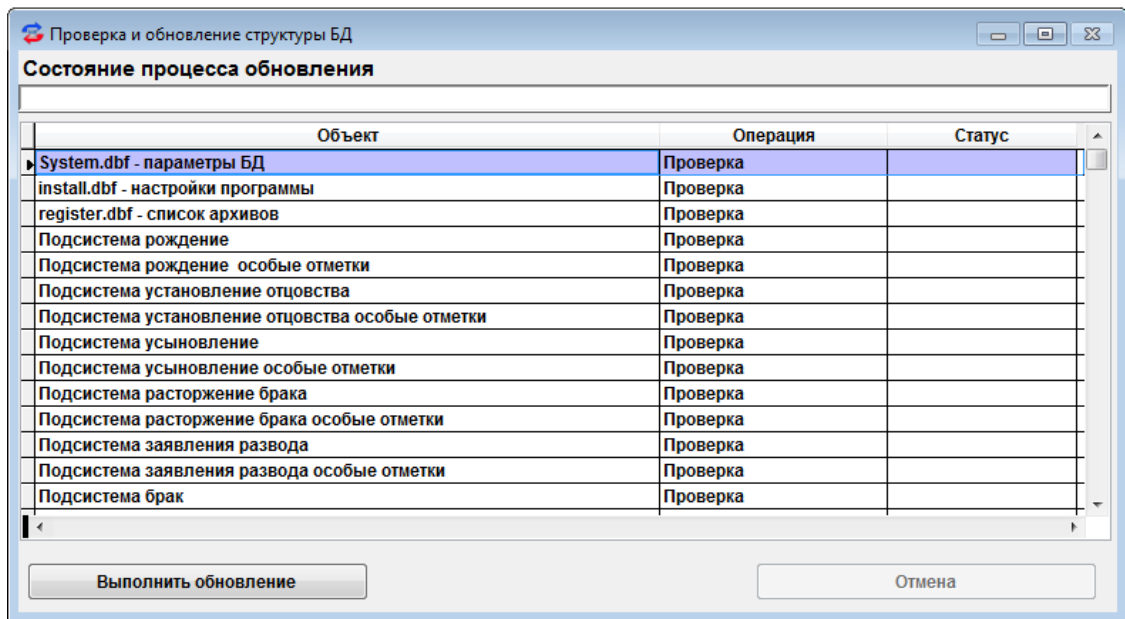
Проверка и обновление структуры БД

Состояние процесса обновления

| Объект | Операция | Статус |
|---|---|---|
| System.dbf - параметры БД | Проверка | |
| install.dbf - настройки программы | Проверка | |
| register.dbf - список архивов | Проверка | |
| Подсистема рождение | Проверка | |
| Подсистема рождение особые отметки | Проверка | |
| Подсистема установление отцовства | Проверка | |
| Подсистема установление отцовства особые отметки | Проверка | |
| Подсистема усыновление | Проверка | |
| Подсистема усыновление особые отметки | Проверка | |
| Подсистема расторжение брака | Проверка | |
| Подсистема расторжение брака особые отметки | Проверка | |
| Подсистема заявления развода | Проверка | |
| Подсистема заявления развода особые отметки | Проверка | |
| Подсистема брак | Проверка | |

Выполнить обновление

Отмена